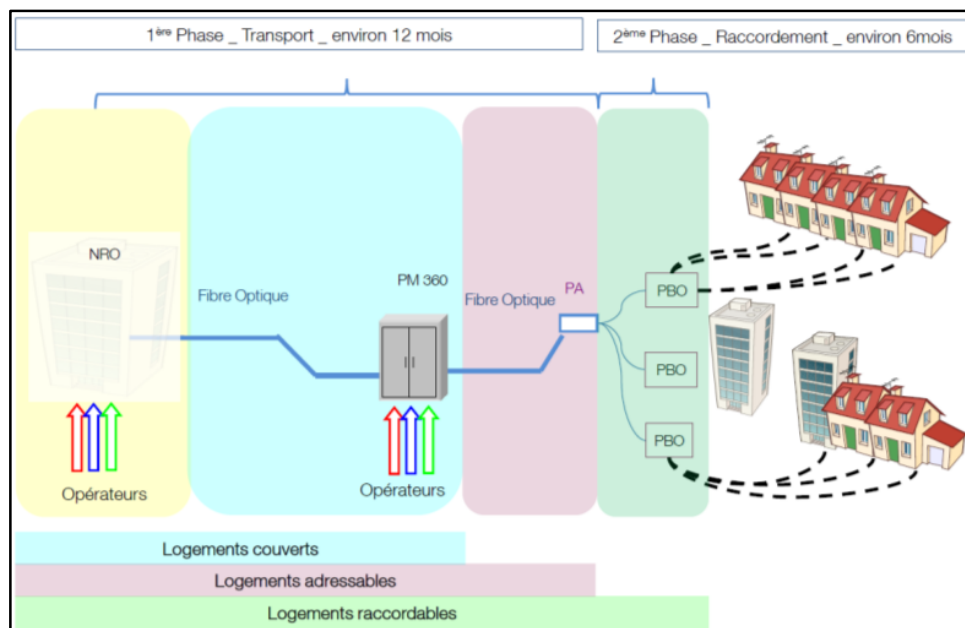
1$^{ère}$ Phase _ Transport _ environ 12 mois

2$^{ème}$ Phase _ Raccordement _ environ 6mois

NRO

Fibre Optique

PM 360

Fibre Optique

PA

PBO

PBO

PBO

Opérateurs

Opérateurs

Logements couverts

Logements adressables

Logements raccordables